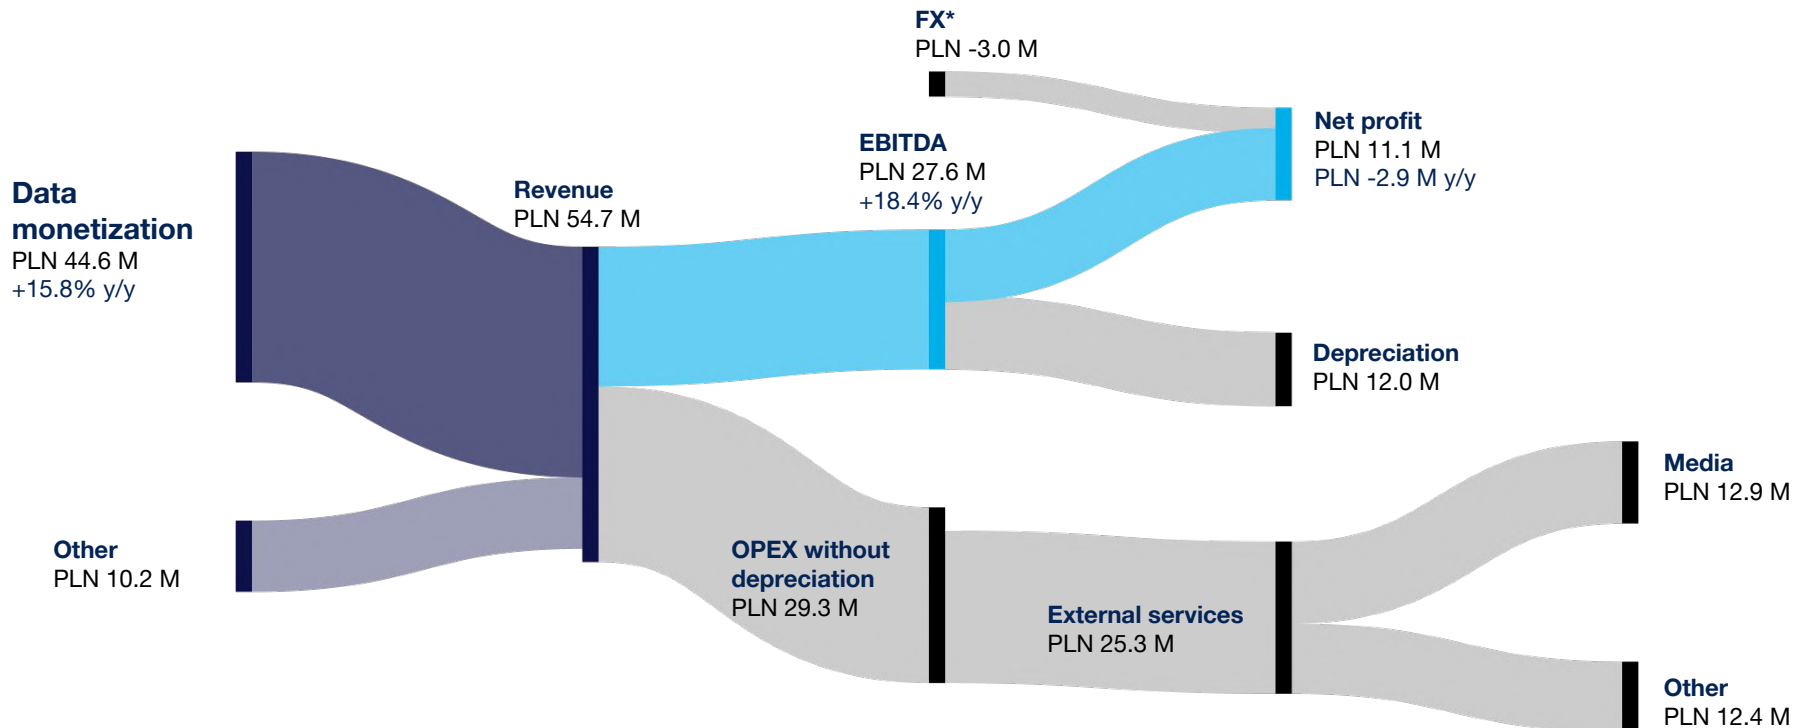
FX*
PLN -3.0 M

Net profit
PLN 11.1 M
PLN -2.9 M y/y

EBITDA
PLN 27.6 M
+18.4% y/y

Data monetization
PLN 44.6 M
+15.8% y/y

Revenue
PLN 54.7 M

Depreciation
PLN 12.0 M

Media
PLN 12.9 M

Other
PLN 10.2 M

OPEX without depreciation
PLN 29.3 M

External services
PLN 25.3 M

Other
PLN 12.4 M